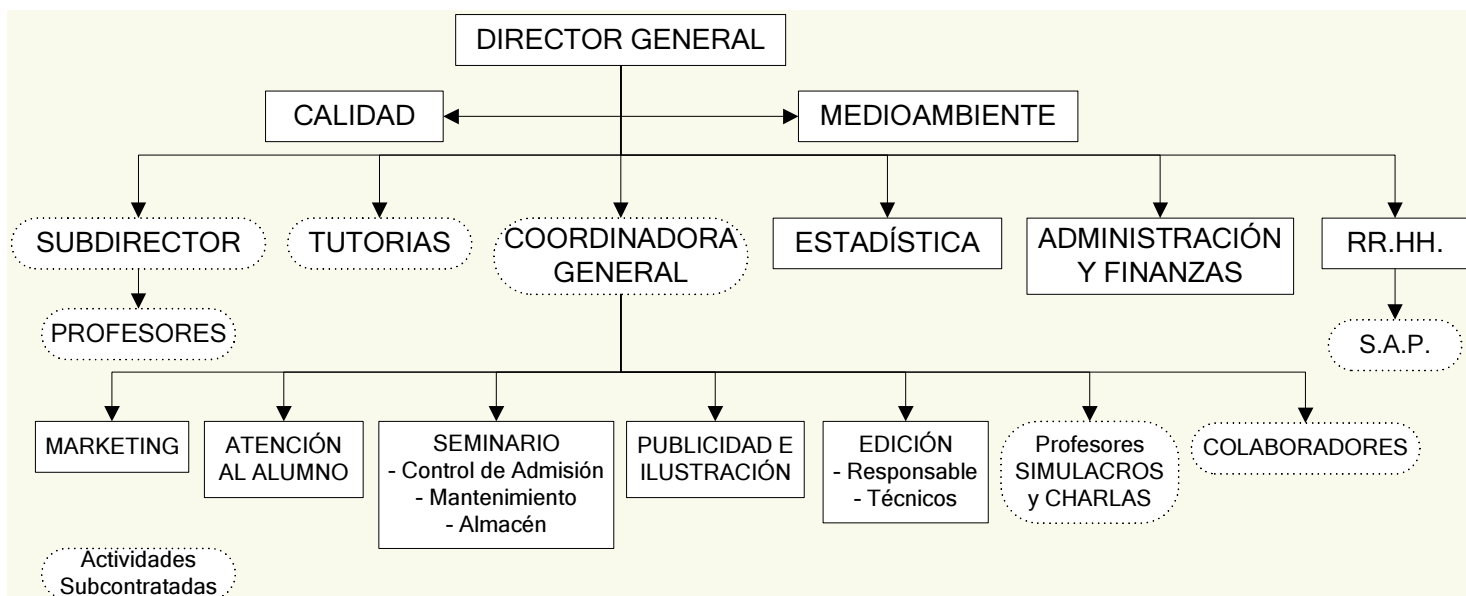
DIRECTOR GENERAL

CALIDAD

MEDIOAMBIENTE

SUBDIRECTOR

PROFESORES

TUTORIAS

COORDINADORA GENERAL

ESTADÍSTICA

ADMINISTRACIÓN Y FINANZAS

RR.HH.

S.A.P.

MARKETING

ATENCIÓN AL ALUMNO

SEMINARIO
- Control de Admisión
- Mantenimiento
- Almacén

PUBLICIDAD E ILUSTRACIÓN

EDICIÓN
- Responsable
- Técnicos

Profesores SIMULACROS y CHARLAS

COLABORADORES

Actividades Subcontratadas